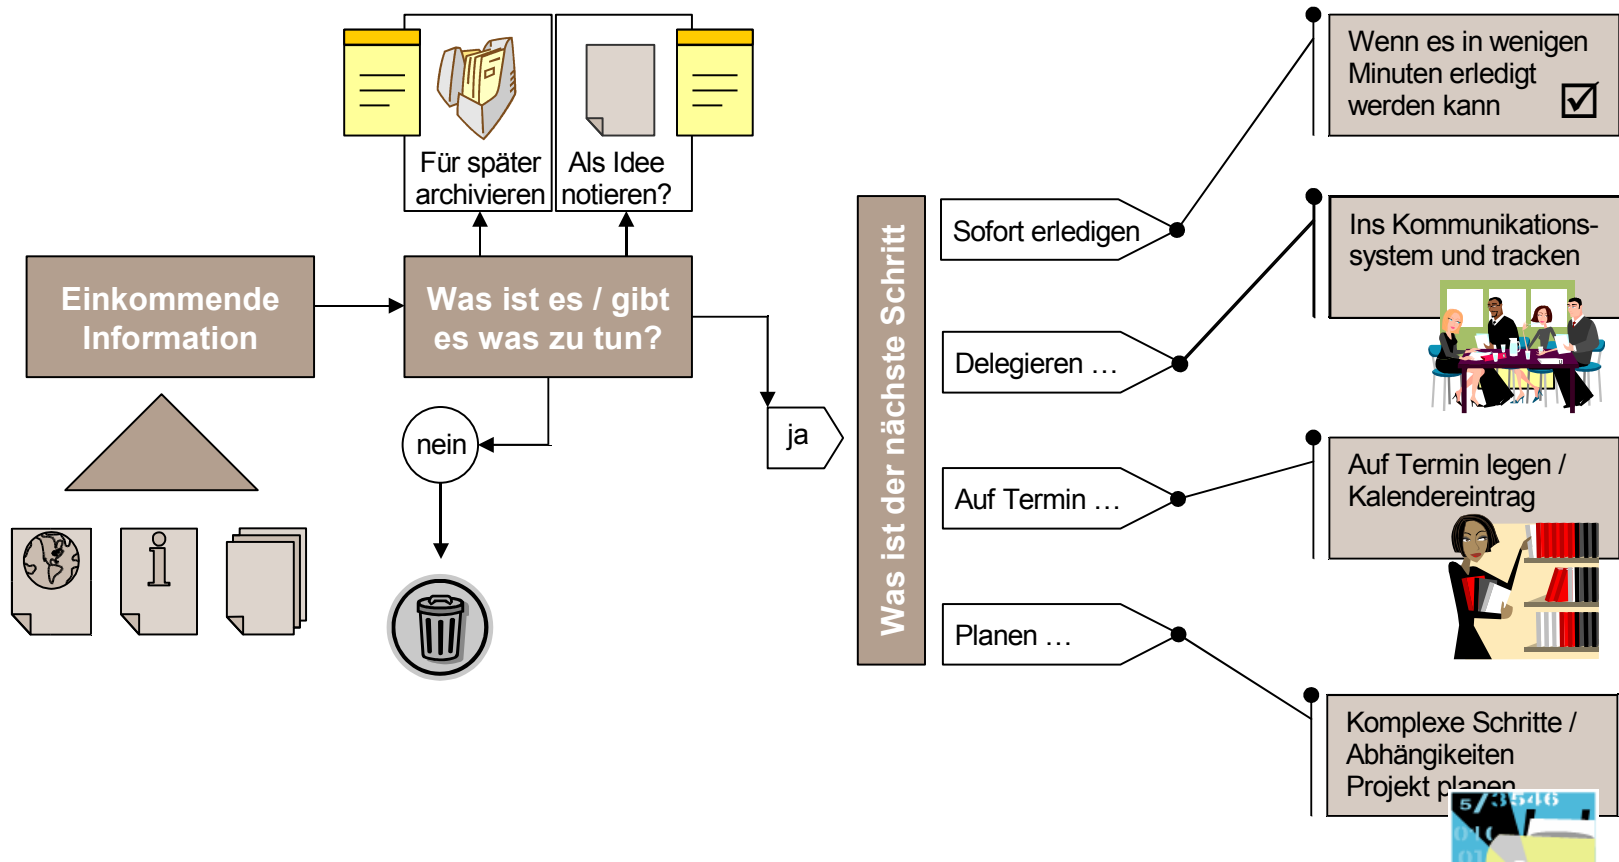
Für später archivieren

Als Idee notieren?

Einkommende Information

Was ist es / gibt es was zu tun?

nein

ja

Was ist der nächste Schritt

Sofort erledigen

Delegieren …

Auf Termin …

Planen …

Wenn es in wenigen Minuten erledigt werden kann ☑

Ins Kommunikations-system und tracken

Auf Termin legen / Kalendereintrag

Komplexe Schritte / Abhängigkeiten Projekt planen

5/13546